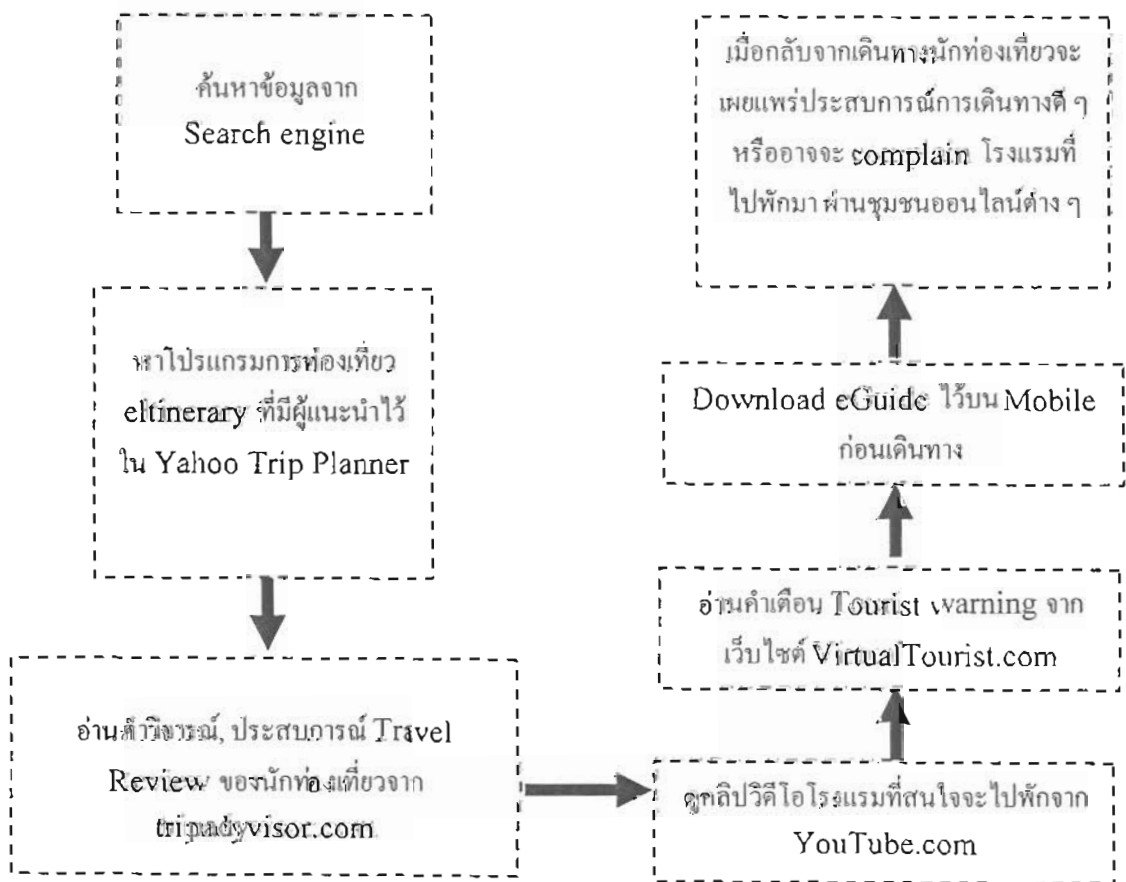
ค้นหาข้อมูลจาก Search engine

หาโปรแกรมการท่องเที่ยว eltinerary ที่มีผู้แนะนำไว้ใน Yahoo Trip Planner

อ่านคำวิจารณ์, ประสบการณ์ Travel Review ของนักท่องเที่ยวจาก tripadyvisor.com

ดูคลิปวิดีโอโรงแรมที่สนใจจะไปพักจาก YouTube.com

อ่านคำเตือน Tourist warning จากเว็บไซต์ VirtualTourist.com

Download eGuide ไว้บน Mobile ก่อนเดินทาง

เมื่อกลับจากเดินทางนักท่องเที่ยวจะเผยแพร่ประสบการณ์การเดินทางดี ๆ หรืออาจจะ complain โรงแรมที่ไปพักมา ผ่านชุมชนออนไลน์ต่าง ๆ